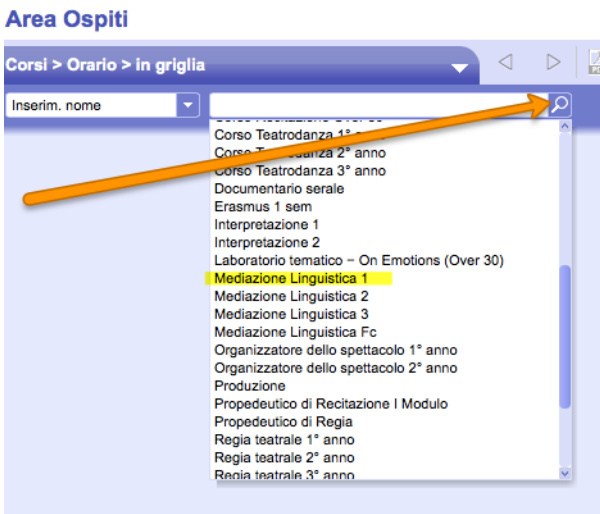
Area Ospiti

Corsi > Orario > in griglia

Inserim. nome

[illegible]
Corso Teatrodanza 1° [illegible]
Corso Teatrodanza 2° anno
Corso Teatrodanza 3° anno
Documentario serale
Erasmus 1 sem
Interpretazione 1
Interpretazione 2
Laboratorio tematico – On Emotions (Over 30)
Mediazione Linguistica 1
Mediazione Linguistica 2
Mediazione Linguistica 3
Mediazione Linguistica Fc
Organizzatore dello spettacolo 1° anno
Organizzatore dello spettacolo 2° anno
Produzione
Propedeutico di Recitazione I Modulo
Propedeutico di Regia
Regia teatrale 1° anno
Regia teatrale 2° anno
Regia teatrale 3° anno